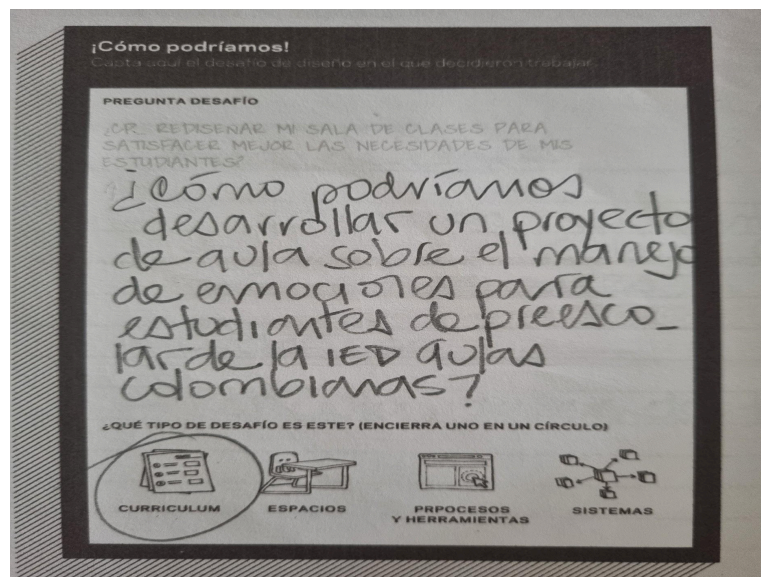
¡Cómo podríamos!
Capta aquí el desafío de diseño en el que decidieron trabajar.

PREGUNTA DESAFÍO

¿CR REDISEÑAR MI SALA DE CLASES PARA SATISFACER MEJOR LAS NECESIDADES DE MIS ESTUDIANTES?

¿Cómo podríamos desarrollar un proyecto de aula sobre el manejo de emociones para estudiantes de preescolar de la IED aulas colombianas?

¿QUÉ TIPO DE DESAFÍO ES ESTE? (ENCIERRA UNO EN UN CÍRCULO)

CURRICULUM
ESPACIOS
PRPOCESOS Y HERRAMIENTAS
SISTEMAS